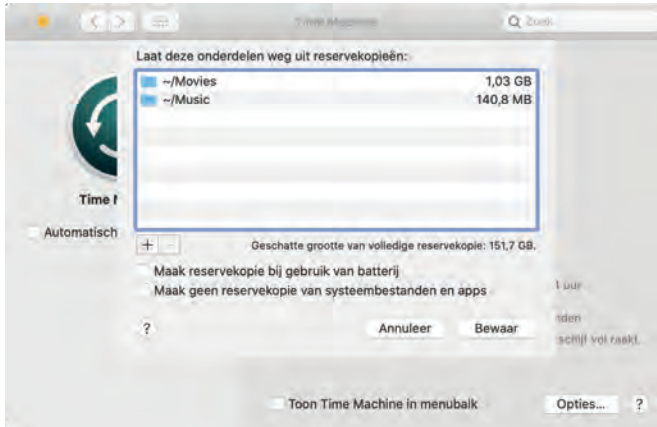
Time Machine

Q Zoek

Laat deze onderdelen weg uit reservekopieën:

| | |
|---|---|
| ~/Movies | 1,03 GB |
| ~/Music | 140,8 MB |

Time I

Automatisch

+ −

Geschatte grootte van volledige reservekopie: 151,7 GB.

Maak reservekopie bij gebruik van batterij

Maak geen reservekopie van systeembestanden en apps

t uur

nden

schijf vol raakt.

?

Annuleer

Bewaar

Toon Time Machine in menubalk

Opties...

?